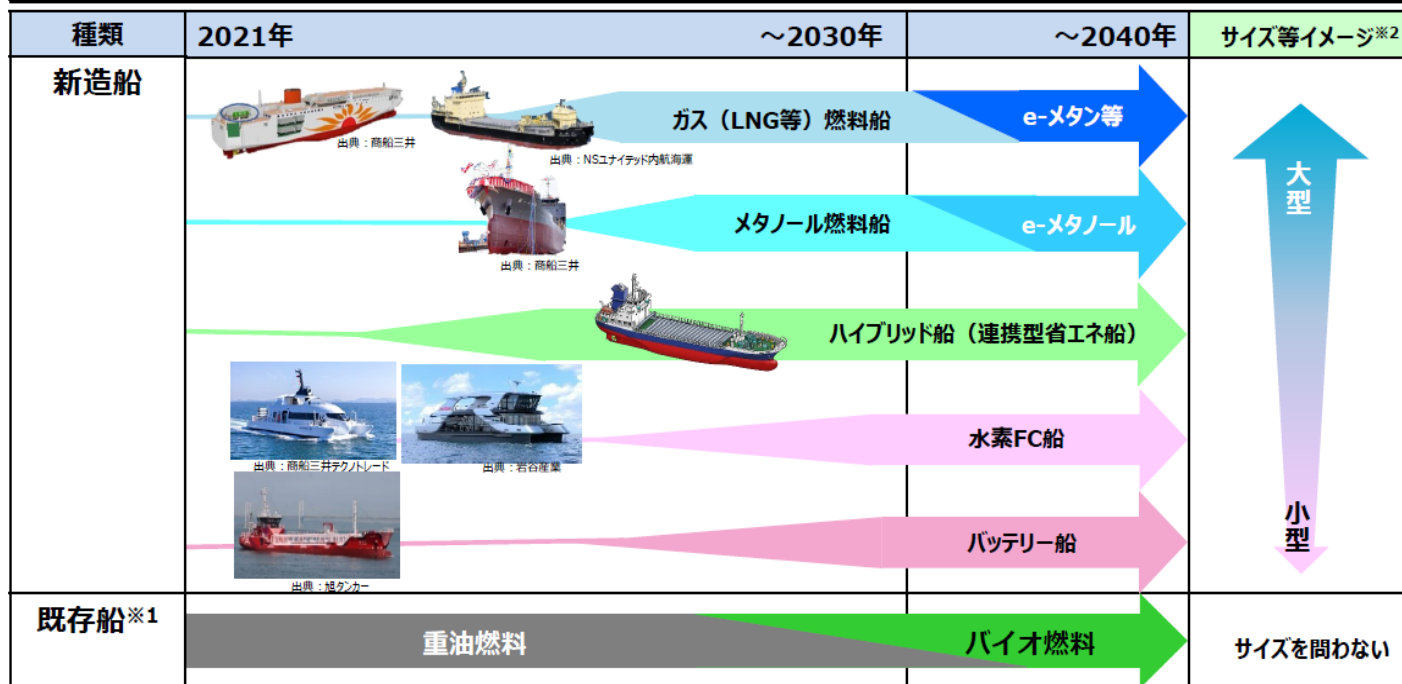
| 種類 | 2021年 ～2030年 | ～2040年 | サイズ等イメージ※2 |
|---|---|---|---|
| 新造船 | 出典：商船三井 出典：NSユナイテッド内航海運 ガス（LNG等）燃料船 | e-メタン等 | 大型 |
| | 出典：商船三井 メタノール燃料船 | e-メタノール | |
| | ハイブリッド船（連携型省エネ船） | | |
| | 出典：商船三井テクノトレード 出典：岩谷産業 水素FC船 | | |
| | 出典：旭タンカー バッテリー船 | | 小型 |
| 既存船※1 | 重油燃料 | バイオ燃料 | サイズを問わない |